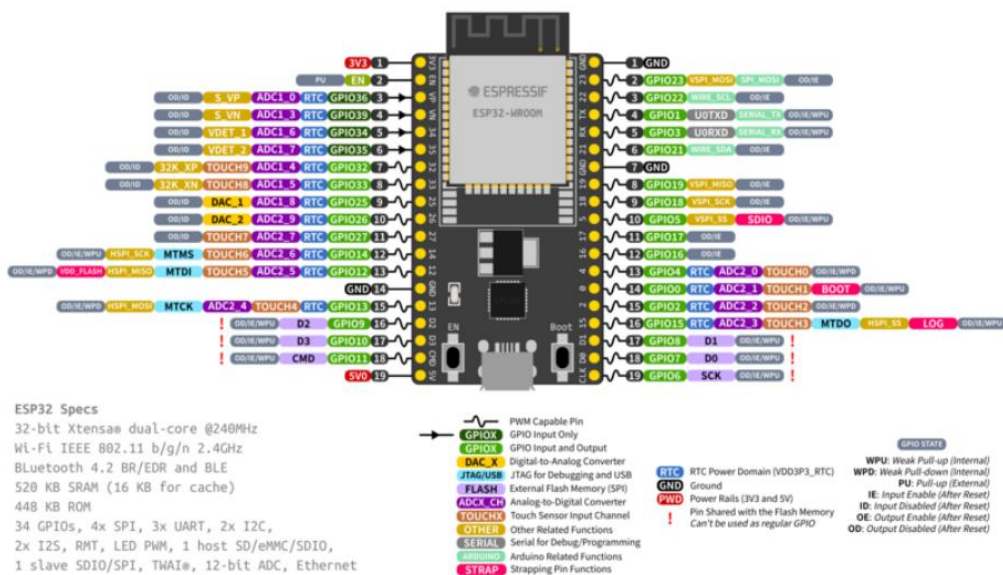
ESPRESSIF
ESP32-WROOM

3V3 1
PU EN 2
OD/ID S_VP ADC1_0 RTC GPIO36 3
OD/ID S_VN ADC1_3 RTC GPIO39 4
OD/ID VDET_1 ADC1_6 RTC GPIO34 5
OD/ID VDET_2 ADC1_7 RTC GPIO35 6
OD/ID 32K_XP TOUCH9 ADC1_4 RTC GPIO32 7
OD/ID 32K_XN TOUCH8 ADC1_5 RTC GPIO33 8
OD/ID DAC_1 ADC1_8 RTC GPIO25 9
OD/ID DAC_2 ADC2_9 RTC GPIO26 10
OD/ID TOUCH7 ADC2_7 RTC GPIO27 11
OD/IE/WPU HSPI_SCK MTMS TOUCH6 ADC2_6 RTC GPIO14 12
OD/IE/WPD VDD_FLASH HSPI_MISO MTDI TOUCH5 ADC2_5 RTC GPIO12 13
GND 14
OD/IE/WPD HSPI_MOSI MTCK ADC2_4 TOUCH4 RTC GPIO13 15
! OD/IE/WPU D2 GPIO9 16
! OD/IE/WPU D3 GPIO10 17
! OD/IE/WPU CMD GPIO11 18
5V0 19

3V3 EN VP VN 34 35 32 33 25 26 27 14 12 GND 13 D2 D3 CMD 5V
GND 23 22 TX RX 21 GND 19 18 5 17 16 4 0 2 15 D1 D0 CLK

EN
Boot

1 GND
2 GPIO23 VSPI_MOSI SPI_MOSI OD/IE
3 GPIO22 WIRE_SCL OD/IE
4 GPIO1 U0TXD SERIAL_TX OD/IE/WPU
5 GPIO3 U0RXD SERIAL_RX OD/IE/WPU
6 GPIO21 WIRE_SDA OD/IE
7 GND
8 GPIO19 VSPI_MISO OD/IE
9 GPIO18 VSPI_SCK OD/IE
10 GPIO5 VSPI_SS SDIO OD/IE/WPU
11 GPIO17 OD/IE
12 GPIO16 OD/IE
13 GPIO4 RTC ADC2_0 TOUCH0 OD/IE/WPD
14 GPIO0 RTC ADC2_1 TOUCH1 BOOT OD/IE/WPU
15 GPIO2 RTC ADC2_2 TOUCH2 OD/IE/WPD
16 GPIO15 RTC ADC2_3 TOUCH3 MTDO HSPI_SS LOG OD/IE/WPU
17 GPIO8 D1 OD/IE/WPU !
18 GPIO7 D0 OD/IE/WPU !
19 GPIO6 SCK OD/IE/WPU !

ESP32 Specs
32-bit Xtensa® dual-core @240MHz
Wi-Fi IEEE 802.11 b/g/n 2.4GHz
BLuetooth 4.2 BR/EDR and BLE
520 KB SRAM (16 KB for cache)
448 KB ROM
34 GPIOs, 4x SPI, 3x UART, 2x I2C,
2x I2S, RMT, LED PWM, 1 host SD/eMMC/SDIO,
1 slave SDIO/SPI, TWAI®, 12-bit ADC, Ethernet

PWM Capable Pin
GPIOX GPIO Input Only
GPIOX GPIO Input and Output
DAC_X Digital-to-Analog Converter
JTAG/USB JTAG for Debugging and USB
FLASH External Flash Memory (SPI)
ADCX_CH Analog-to-Digital Converter
TOUCHX Touch Sensor Input Channel
OTHER Other Related Functions
SERIAL Serial for Debug/Programming
ARDUINO Arduino Related Functions
STRAP Strapping Pin Functions

RTC RTC Power Domain (VDD3P3_RTC)
GND Ground
PWD Power Rails (3V3 and 5V)
! Pin Shared with the Flash Memory
Can't be used as regular GPIO

GPIO STATE
WPU: Weak Pull-up (Internal)
WPD: Weak Pull-down (Internal)
PU: Pull-up (External)
IE: Input Enable (After Reset)
ID: Input Disabled (After Reset)
OE: Output Enable (After Reset)
OD: Output Disabled (After Reset)